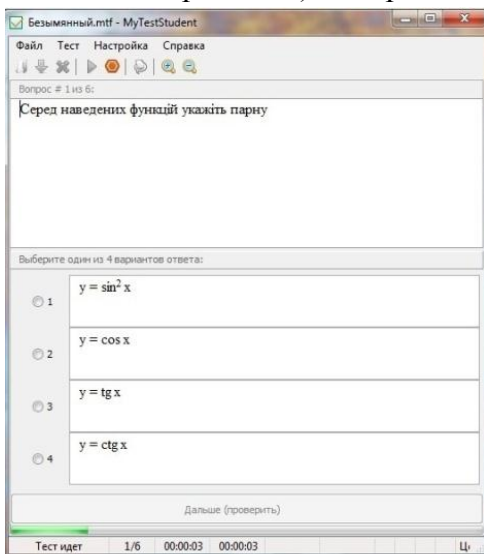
Безымянный.mtf - MyTestStudent

Файл Тест Настройка Справка

Вопрос # 1 из 6:

Серед наведених функцій укажіть парну

Выберите один из 4 вариантов ответа:

1 $y = \sin^2 x$

2 $y = \cos x$

3 $y = \text{tg}\, x$

4 $y = \text{ctg}\, x$

Дальше (проверить)

Тест идет 1/6 00:00:03 00:00:03